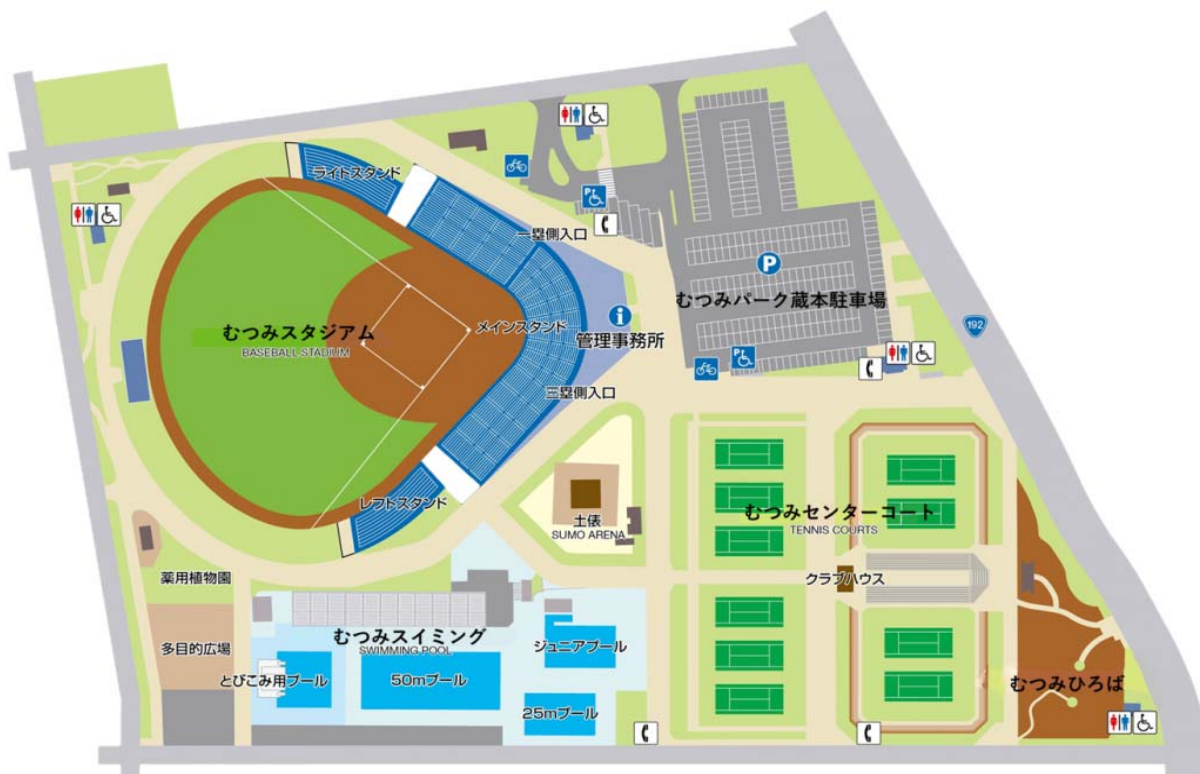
ライトスタンド

一塁側入口

むつみパーク蔵本駐車場

192

むつみスタジアム
BASEBALL STADIUM

メインスタンド

管理事務所

三塁側入口

レフトスタンド

土俵
SUMO ARENA

むつみセンターコート
TENNIS COURTS

クラブハウス

薬用植物園

多目的広場

むつみスイミング
SWIMMING POOL

ジュニアプール

とびこみ用プール

50mプール

25mプール

むつみひろば